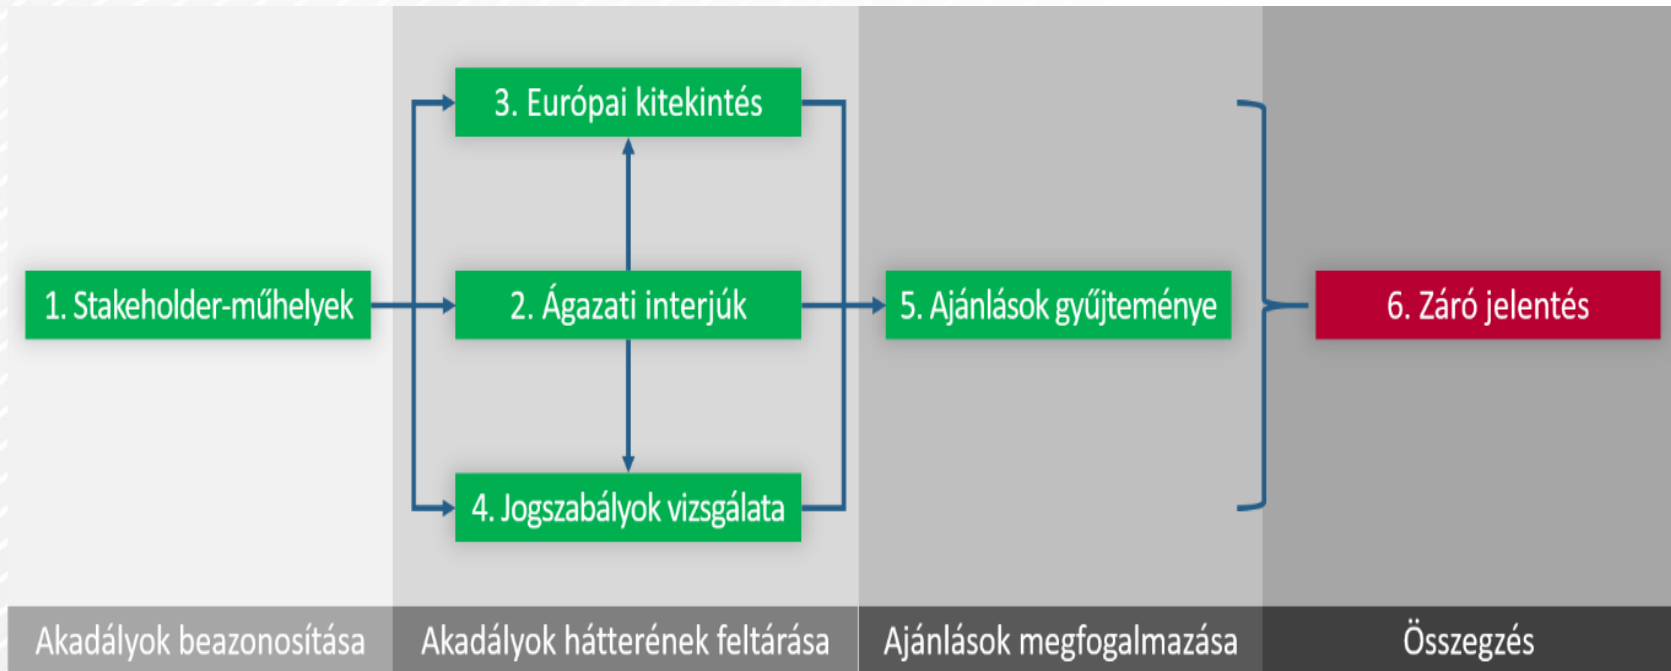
3. Európai kitekintés

1. Stakeholder-műhelyek

2. Ágazati interjúk

5. Ajánlások gyűjteménye

6. Záró jelentés

4. Jogszabályok vizsgálata

Akadályok beazonosítása

Akadályok hátterének feltárása

Ajánlások megfogalmazása

Összegzés